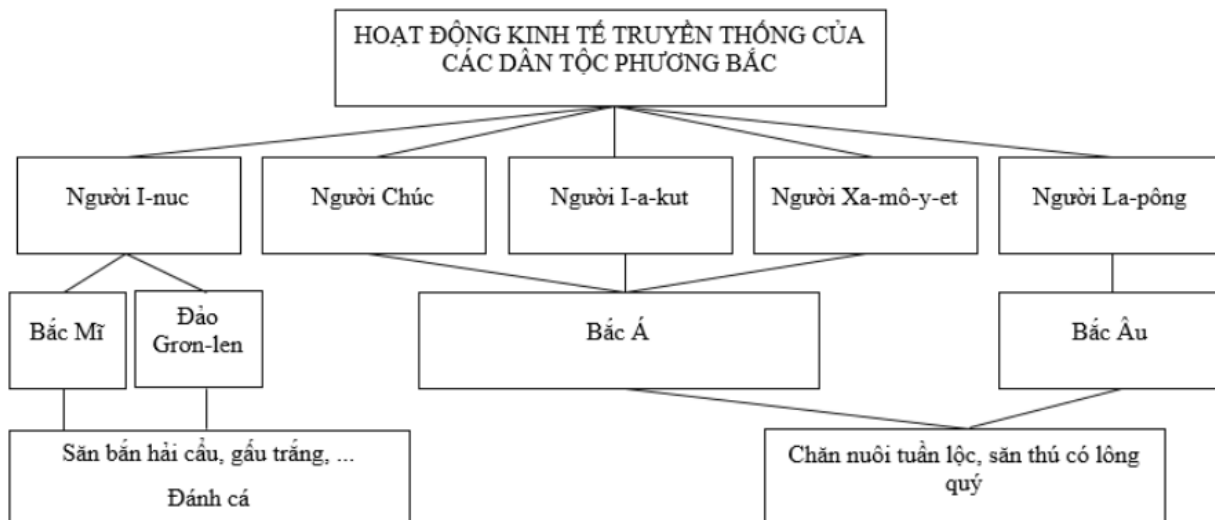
HOẠT ĐỘNG KINH TẾ TRUYỀN THỐNG CỦA CÁC DÂN TỘC PHƯƠNG BẮC

Người I-nuc

Người Chúc

Người I-a-kut

Người Xa-mô-y-et

Người La-pông

Bắc Mĩ

Đảo Grơn-len

Bắc Á

Bắc Âu

Săn bắn hải cẩu, gấu trắng, ...

Đánh cá

Chăn nuôi tuần lộc, săn thú có lông quý